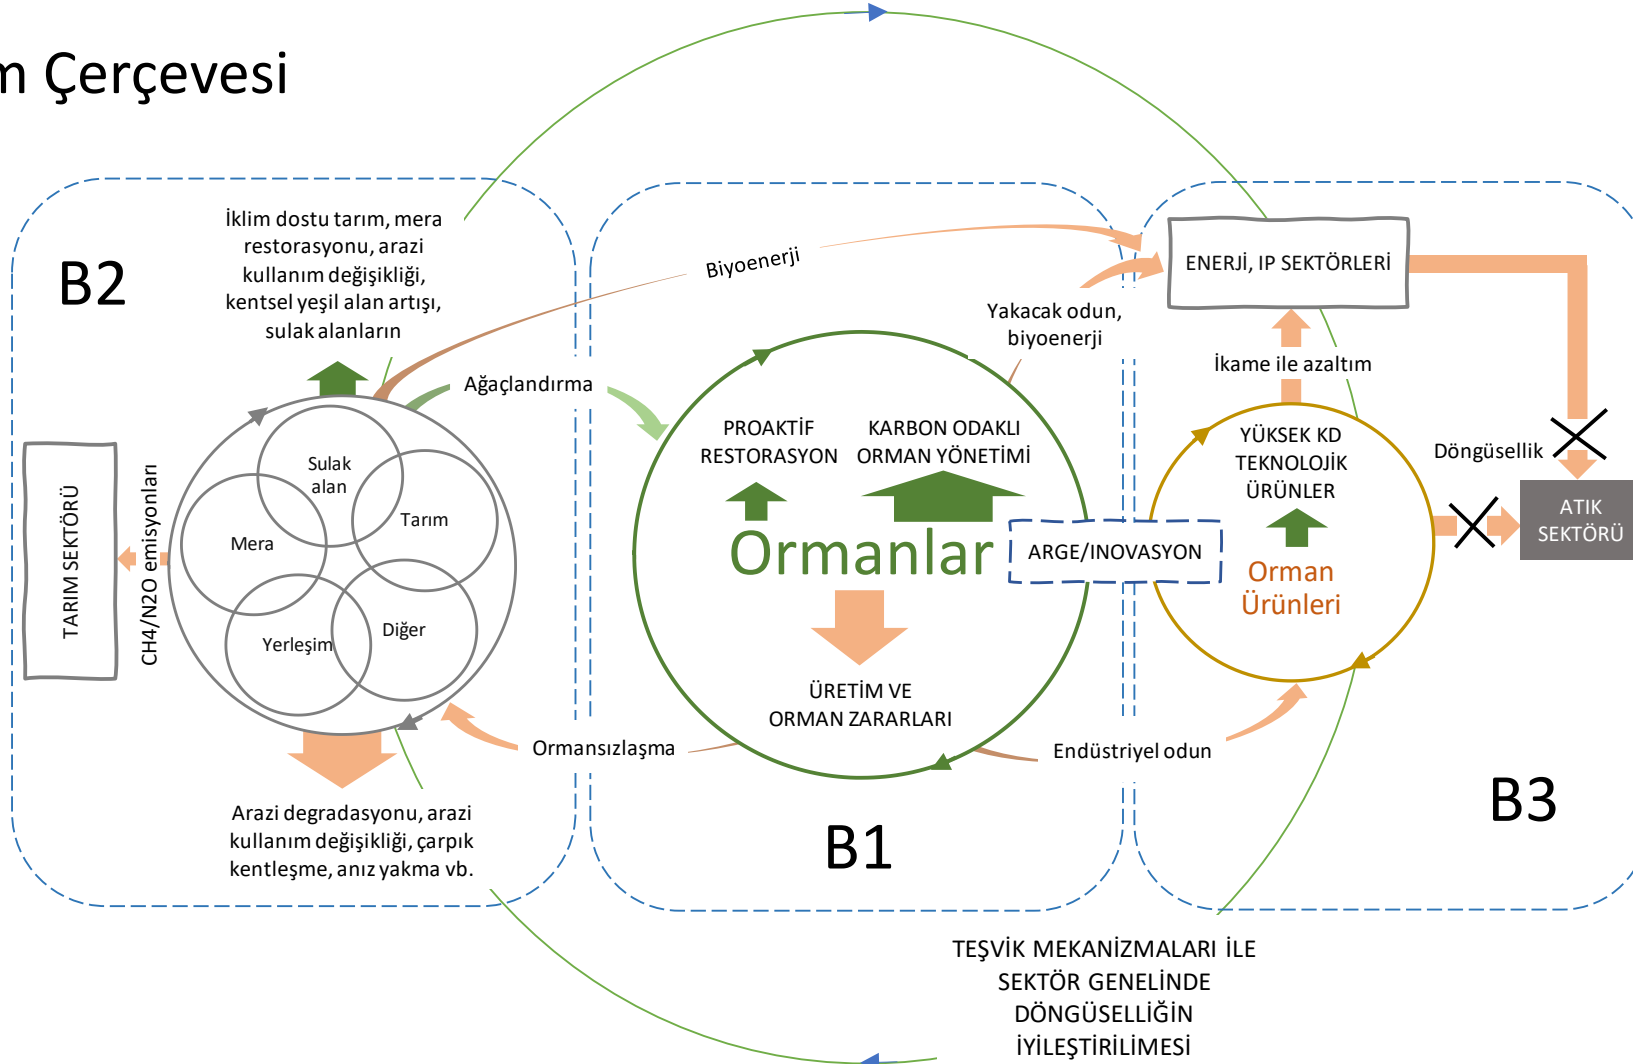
n Çerçevesi

B2

İklim dostu tarım, mera restorasyonu, arazi kullanım değişikliği, kentsel yeşil alan artışı, sulak alanların

Biyoenerji

Ağaçlandırma

TARIM SEKTÖRÜ

CH4/N2O emisyonları

Sulak alan

Tarım

Mera

Yerleşim

Diğer

Arazi degradasyonu, arazi kullanım değişikliği, çarpık kentleşme, anız yakma vb.

Ormansızlaşma

PROAKTİF RESTORASYON

KARBON ODAKLI ORMAN YÖNETİMİ

Ormanlar

ÜRETİM VE ORMAN ZARARLARI

B1

Yakacak odun, biyoenerji

ENERJİ, IP SEKTÖRLERİ

İkame ile azaltım

YÜKSEK KD TEKNOLOJİK ÜRÜNLER

ARGE/INOVASYON

Orman Ürünleri

Döngüsellik

ATIK SEKTÖRÜ

Endüstriyel odun

B3

TEŞVİK MEKANİZMALARI İLE SEKTÖR GENELİNDE DÖNGÜSELLİĞİN İYİLEŞTİRİLMESİ